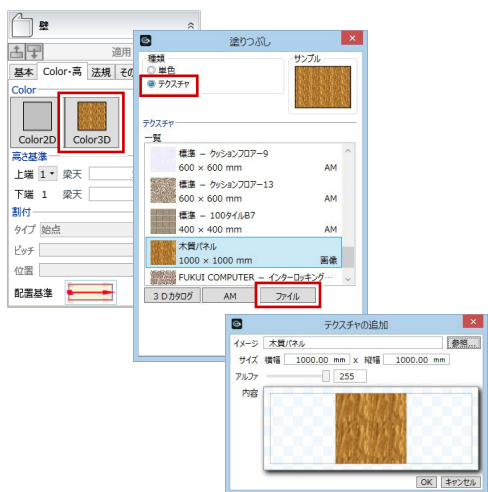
壁

適用

基本 Color・高 法規 その

Color

Color2D Color3D

高さ基準

上端 1 梁天

下端 1 梁天

割付

タイプ 始点

ピッチ

位置

配置基準

塗りつぶし

種類

単色

テクスチャ

サンプル

テクスチャ

一覧

標準 – クッションフロアー9
600 × 600 mm AM

標準 – クッションフロアー13
600 × 600 mm AM

標準 – 100タイルB7
400 × 400 mm AM

木質パネル
1000 × 1000 mm 画像

FUKUI COMPUTER – インターロッキング・

３Ｄカタログ AM ファイル

テクスチャの追加

イメージ 木質パネル 参照...

サイズ 横幅 1000.00 mm x 縦幅 1000.00 mm

アルファ 255

内容

OK キャンセル